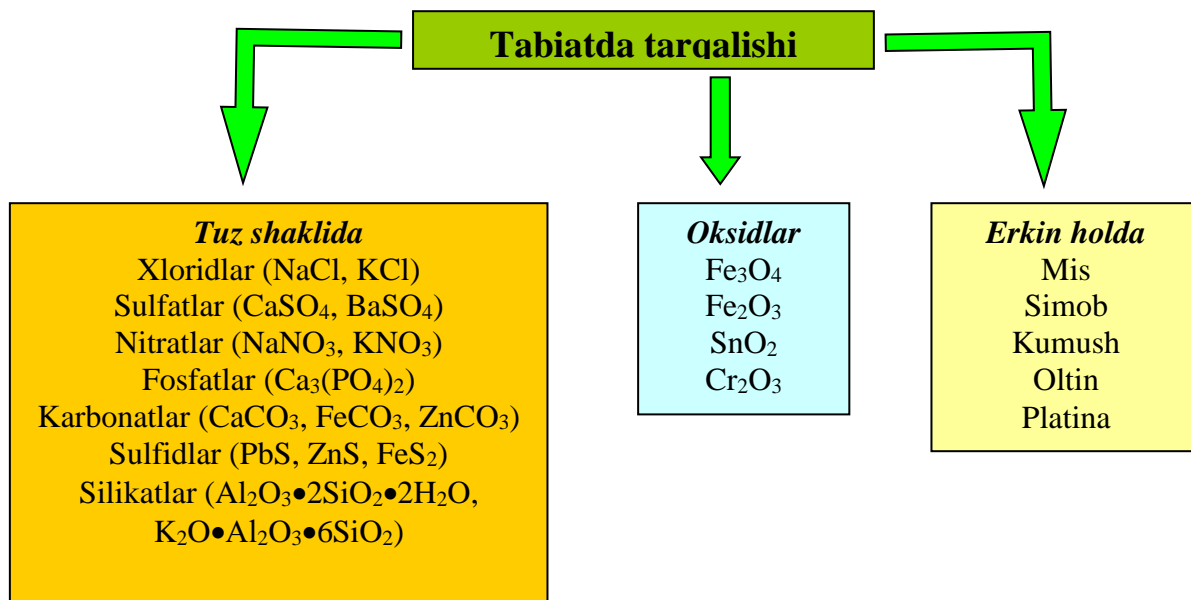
Tabiatda tarqalishi

Tuz shaklida
Xloridlar (NaCl, KCl)
Sulfatlar ($CaSO_4$, $BaSO_4$)
Nitratlar ($NaNO_3$, $KNO_3$)
Fosfatlar ($Ca_3(PO_4)_2$)
Karbonatlar ($CaCO_3$, $FeCO_3$, $ZnCO_3$)
Sulfidlar (PbS, ZnS, $FeS_2$)
Silikatlar ($Al_2O_3 \bullet 2SiO_2 \bullet 2H_2O$, $K_2O \bullet Al_2O_3 \bullet 6SiO_2$)

Oksidlar
$Fe_3O_4$
$Fe_2O_3$
$SnO_2$
$Cr_2O_3$

Erkin holda
Mis
Simob
Kumush
Oltin
Platina